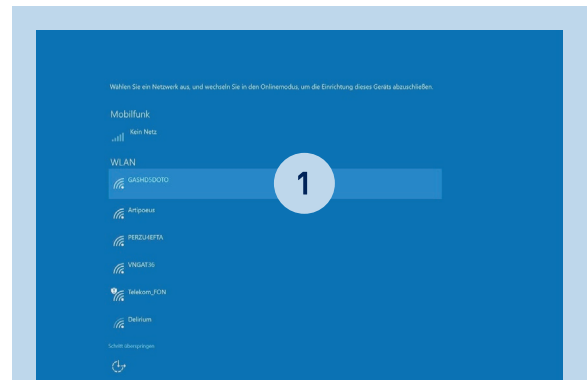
Wählen Sie ein Netzwerk aus, und wechseln Sie in den Onlinemodus, um die Einrichtung dieses Geräts abzuschließen.

Mobilfunk

Kein Netz

WLAN

GASHDSDOTO

1

Artipoeus

PERZU4EFTA

VNGAT36

Telekom_FON

Delirium

Schritt überspringen